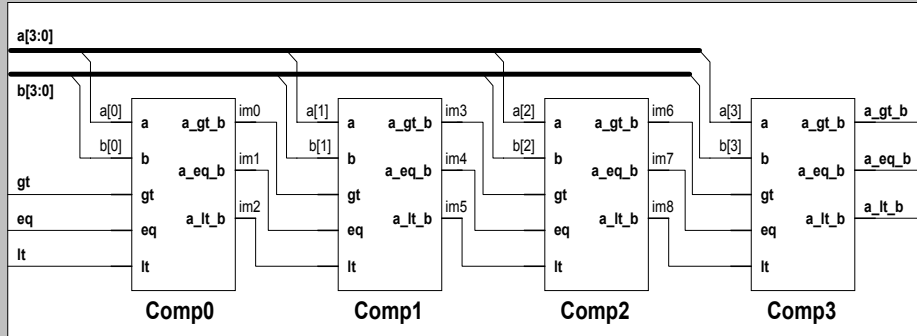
a[3:0]

b[3:0]

a[0]
b[0]
a
b
gt
eq
lt
a_gt_b
a_eq_b
a_lt_b
im0
im1
im2
Comp0

gt
eq
lt

a[1]
b[1]
a
b
gt
eq
lt
a_gt_b
a_eq_b
a_lt_b
im3
im4
im5
Comp1

a[2]
b[2]
a
b
gt
eq
lt
a_gt_b
a_eq_b
a_lt_b
im6
im7
im8
Comp2

a[3]
b[3]
a
b
gt
eq
lt
a_gt_b
a_eq_b
a_lt_b
Comp3

a_gt_b
a_eq_b
a_lt_b